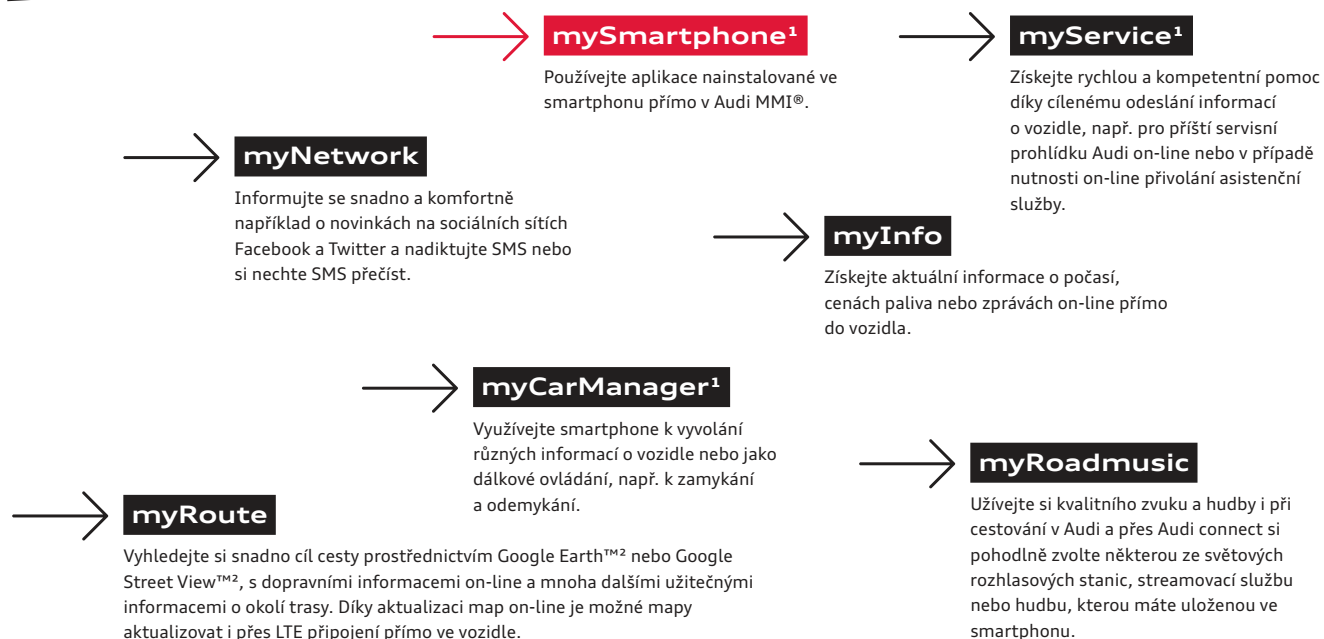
mySmartphone¹

Používejte aplikace nainstalované ve smartphonu přímo v Audi MMI®.

myService¹

Získejte rychlou a kompetentní pomoc díky cílenému odeslání informací o vozidle, např. pro příští servisní prohlídku Audi on-line nebo v případě nutnosti on-line přivolání asistenční služby.

myNetwork

Informujte se snadno a komfortně například o novinkách na sociálních sítích Facebook a Twitter a nadiktujte SMS nebo si nechte SMS přečíst.

myInfo

Získejte aktuální informace o počasí, cenách paliva nebo zprávách on-line přímo do vozidla.

myCarManager¹

Využívejte smartphone k vyvolání různých informací o vozidle nebo jako dálkové ovládání, např. k zamykání a odemykání.

myRoadmusic

Užívejte si kvalitního zvuku a hudby i při cestování v Audi a přes Audi connect si pohodlně zvolte některou ze světových rozhlasových stanic, streamovací službu nebo hudbu, kterou máte uloženou ve smartphonu.

myRoute

Vyhledejte si snadno cíl cesty prostřednictvím Google Earth™² nebo Google Street View™², s dopravními informacemi on-line a mnoha dalšími užitečnými informacemi o okolí trasy. Díky aktualizaci map on-line je možné mapy aktualizovat i přes LTE připojení přímo ve vozidle.